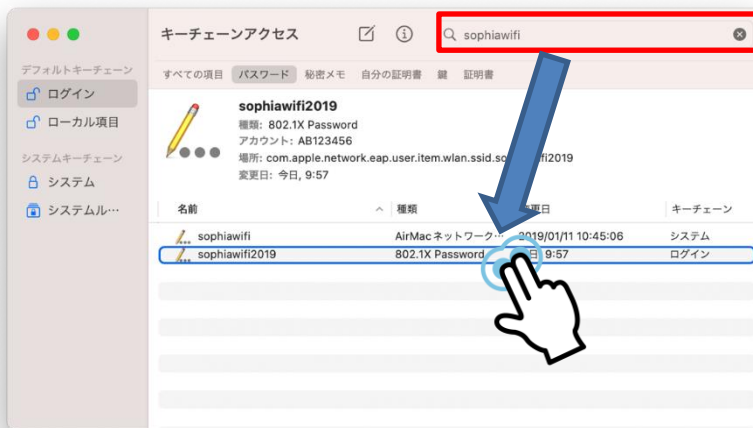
キーチェーンアクセス

sophiawifi

デフォルトキーチェーン
ログイン
ローカル項目
システムキーチェーン
システム
システムル…

すべての項目 パスワード 秘密メモ 自分の証明書 鍵 証明書

sophiawifi2019
種類: 802.1X Password
アカウント: AB123456
場所: com.apple.network.eap.user.item.wlan.ssid.so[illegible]fi2019
変更日: 今日, 9:57

| 名前 | 種類 | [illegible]更日 | キーチェーン |
|---|---|---|---|
| sophiawifi | AirMac ネットワーク… | 2019/01/11 10:45:06 | システム |
| sophiawifi2019 | 802.1X Password | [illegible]日 9:57 | ログイン |